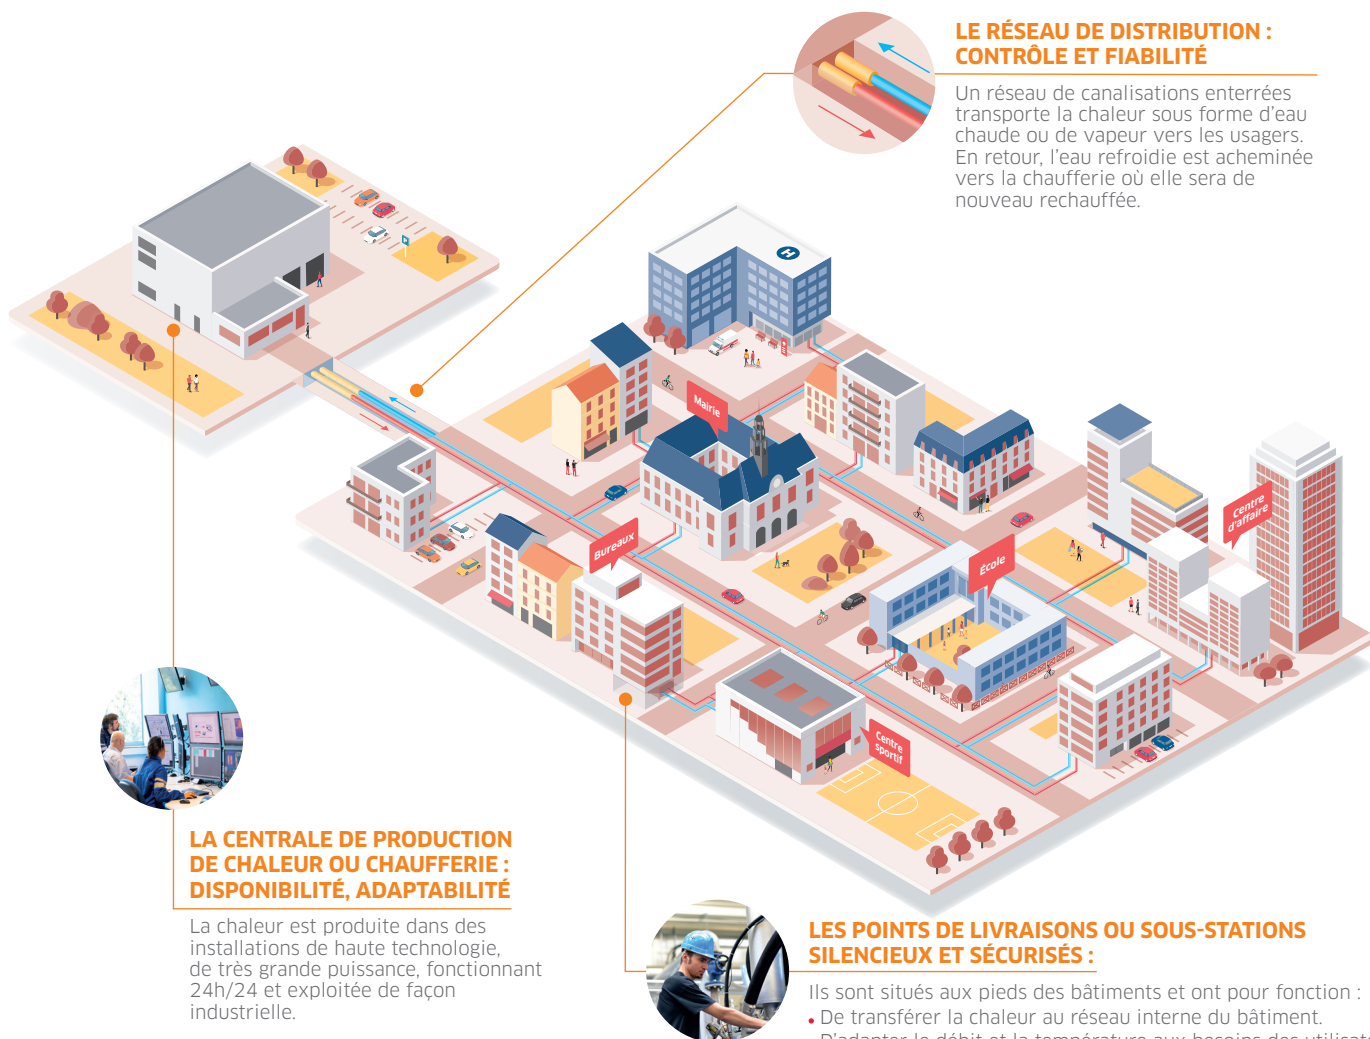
LE RÉSEAU DE DISTRIBUTION : CONTRÔLE ET FIABILITÉ

Un réseau de canalisations enterrées transporte la chaleur sous forme d'eau chaude ou de vapeur vers les usagers. En retour, l'eau refroidie est acheminée vers la chaufferie où elle sera de nouveau rechauffée.

H

Mairie

Bureaux

École

Centre d'affaire

Centre Sportif

LA CENTRALE DE PRODUCTION DE CHALEUR OU CHAUFFERIE : DISPONIBILITÉ, ADAPTABILITÉ

La chaleur est produite dans des installations de haute technologie, de très grande puissance, fonctionnant 24h/24 et exploitée de façon industrielle.

LES POINTS DE LIVRAISONS OU SOUS-STATIONS SILENCIEUX ET SÉCURISÉS :

Ils sont situés aux pieds des bâtiments et ont pour fonction :
• De transférer la chaleur au réseau interne du bâtiment.
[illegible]